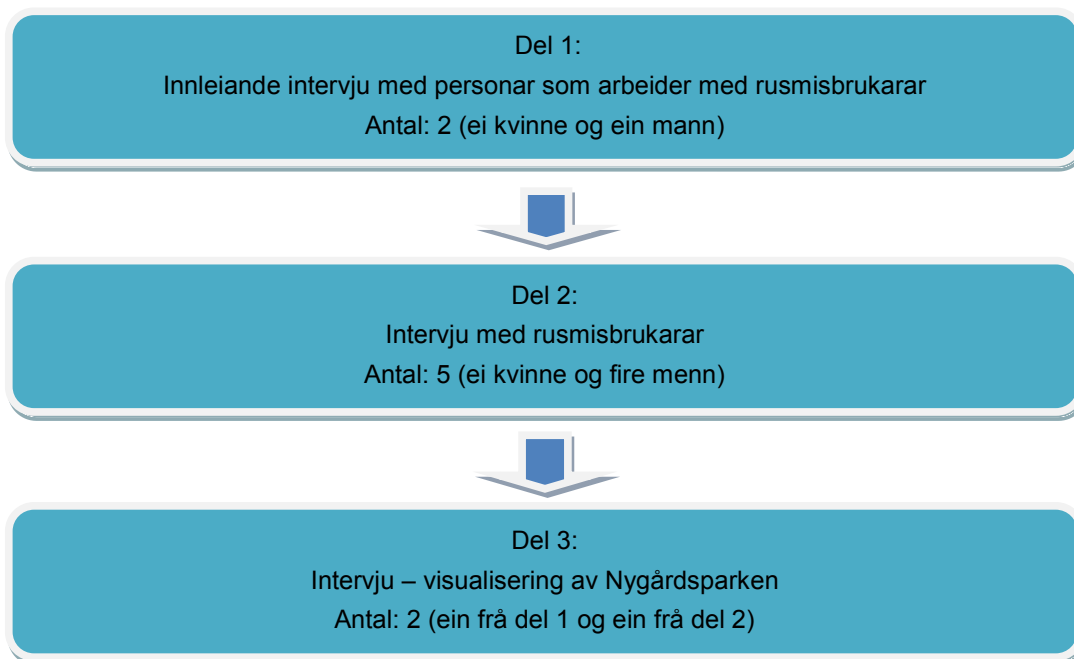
Del 1:
Innleiande intervju med personar som arbeider med rusmisbrukarar
Antal: 2 (ei kvinne og ein mann)

Del 2:
Intervju med rusmisbrukarar
Antal: 5 (ei kvinne og fire menn)

Del 3:
Intervju – visualisering av Nygårdsparken
Antal: 2 (ein frå del 1 og ein frå del 2)